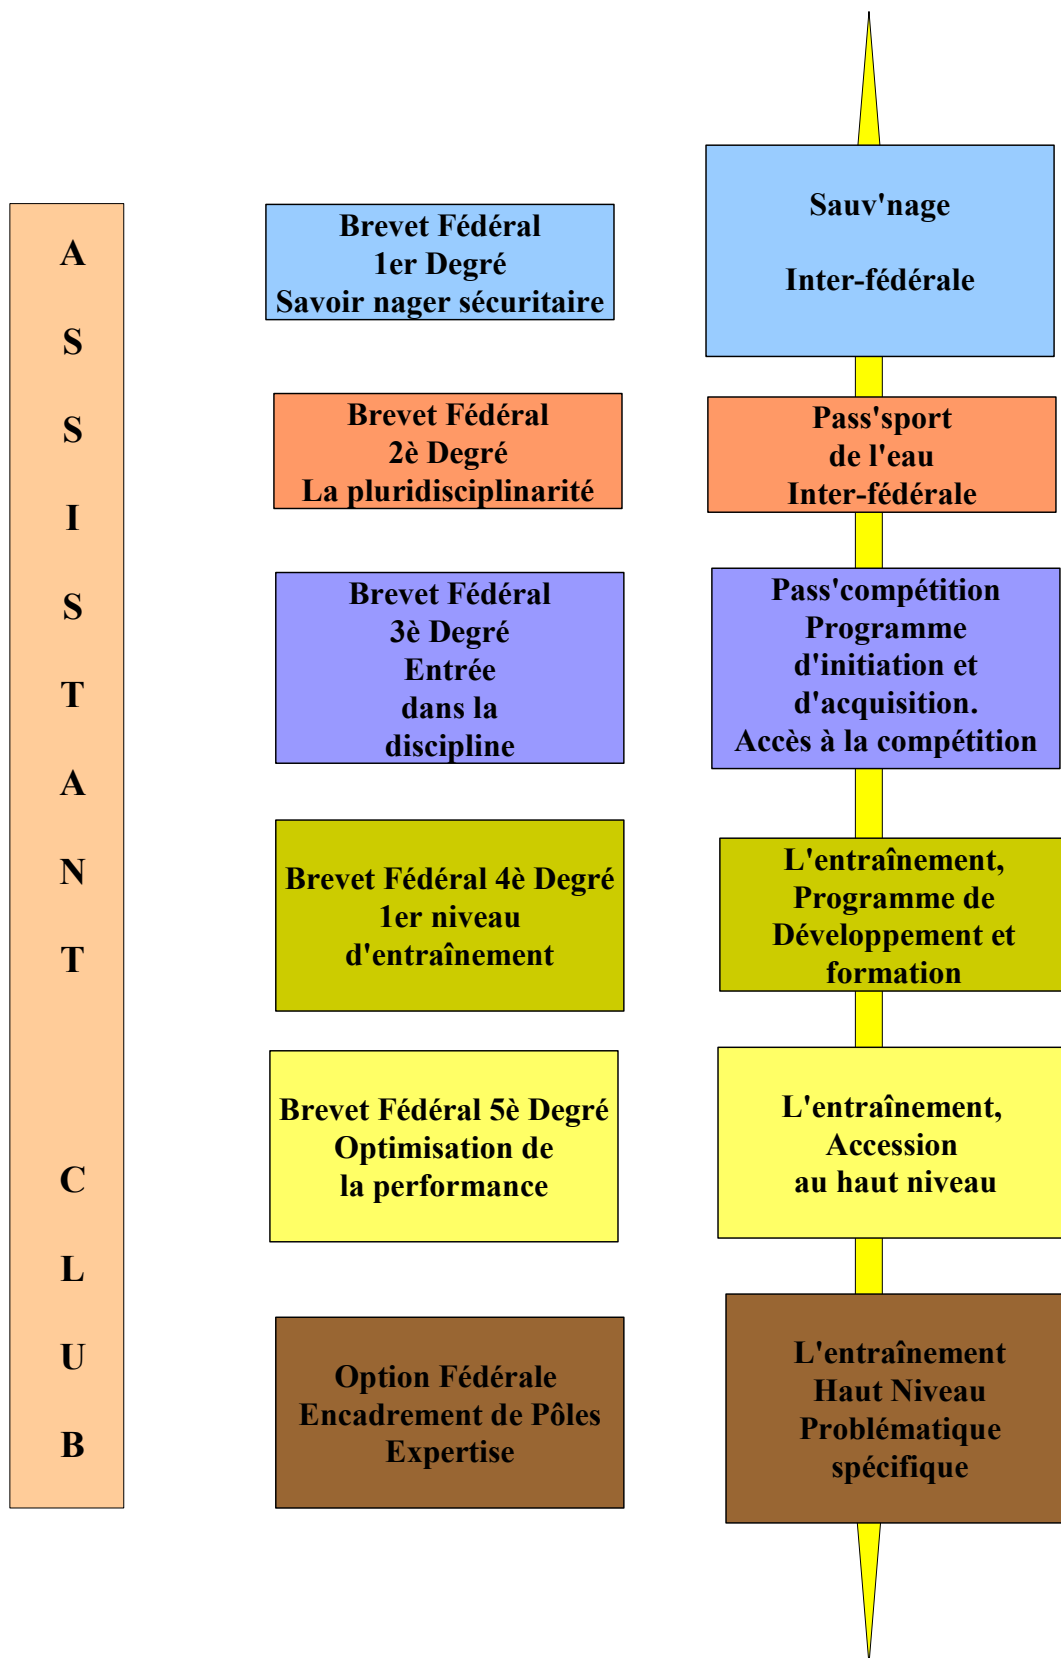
A
S
S
I
S
T
A
N
T

C
L
U
B

Brevet Fédéral
1er Degré
Savoir nager sécuritaire

Sauv'nage

Inter-fédérale

Brevet Fédéral
2è Degré
La pluridisciplinarité

Pass'sport
de l'eau
Inter-fédérale

Brevet Fédéral
3è Degré
Entrée
dans la
discipline

Pass'compétition
Programme
d'initiation et
d'acquisition.
Accès à la compétition

Brevet Fédéral 4è Degré
1er niveau
d'entraînement

L'entraînement,
Programme de
Développement et
formation

Brevet Fédéral 5è Degré
Optimisation de
la performance

L'entraînement,
Accession
au haut niveau

Option Fédérale
Encadrement de Pôles
Expertise

L'entraînement
Haut Niveau
Problématique
spécifique